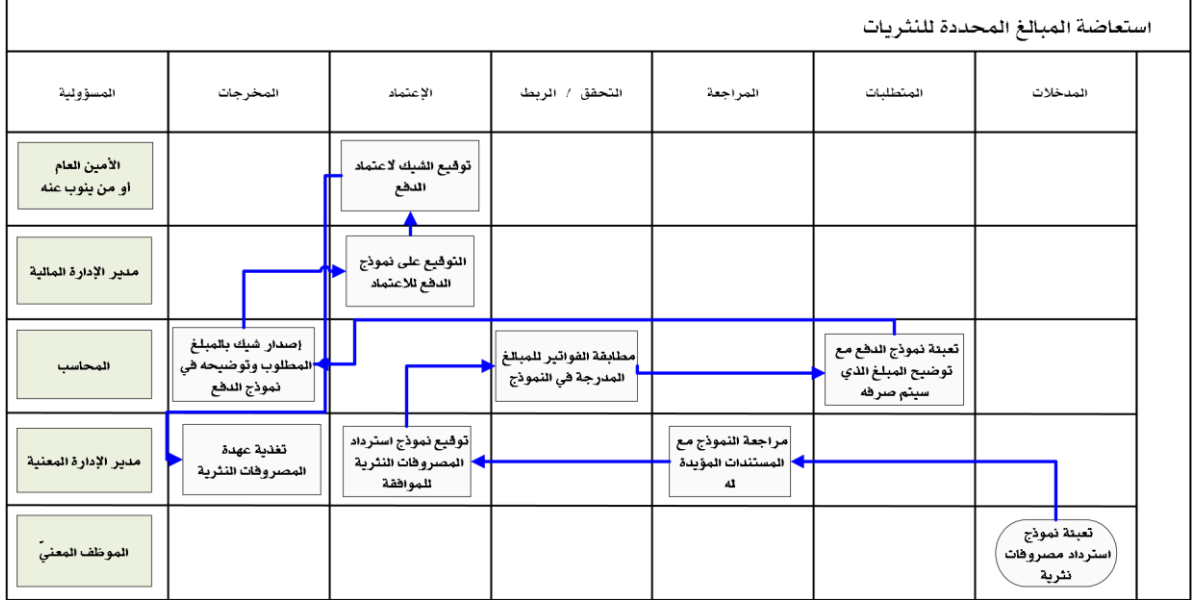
استعاضة المبالغ المحددة للنثريات

| المسؤولية | المخرجات | الإعتماد | التحقق / الربط | المراجعة | المتطلبات | المدخلات |
|---|---|---|---|---|---|---|
| الأمين العام أو من ينوب عنه | | توقيع الشيك لاعتماد الدفع | | | | |
| مدير الإدارة المالية | | التوقيع على نموذج الدفع للاعتماد | | | | |
| المحاسب | إصدار شيك بالمبلغ المطلوب وتوضيحه في نموذج الدفع | | مطابقة الفواتير للمبالغ المدرجة في النموذج | | تعبئة نموذج الدفع مع توضيح المبلغ الذي سيتم صرفه | |
| مدير الإدارة المعنية | تغذية عهدة المصروفات النثرية | توقيع نموذج استرداد المصروفات النثرية للموافقة | | مراجعة النموذج مع المستندات المؤيدة له | | |
| الموظف المعنيّ | | | | | | تعبئة نموذج استرداد مصروفات نثرية |